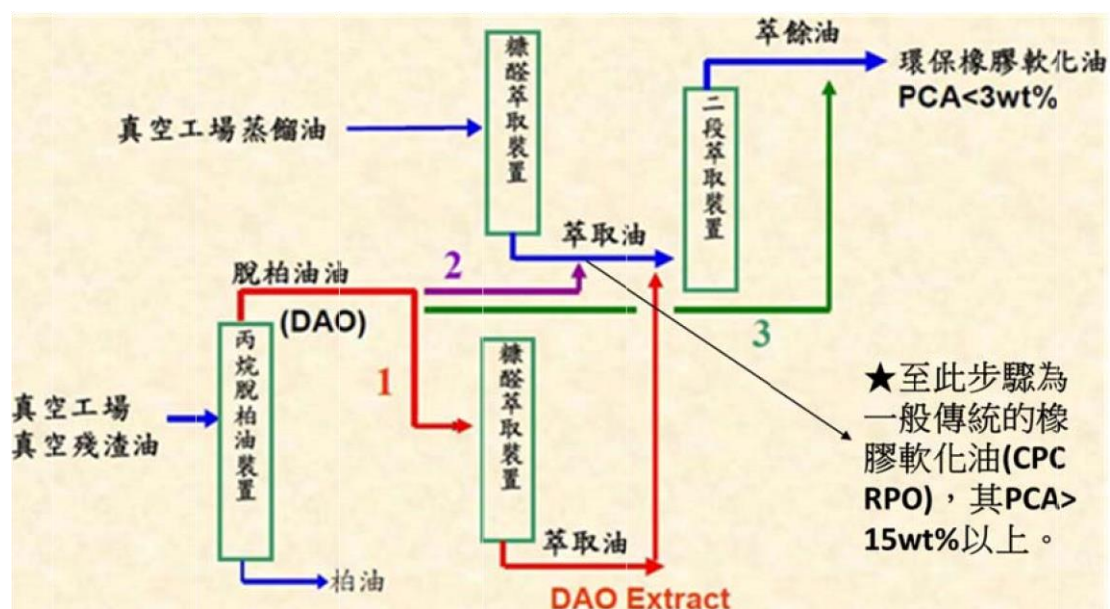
糠醛萃取裝置

萃餘油

環保橡膠軟化油
PCA<3wt%

真空工場蒸餾油

二段萃取裝置

萃取油

脫柏油油

2

(DAO)

3

丙烷脫柏油裝置

1

糠醛萃取裝置

★至此步驟為一般傳統的橡膠軟化油(CPC RPO)，其PCA> 15wt%以上。

真空工場
真空殘渣油

萃取油

柏油

DAO Extract